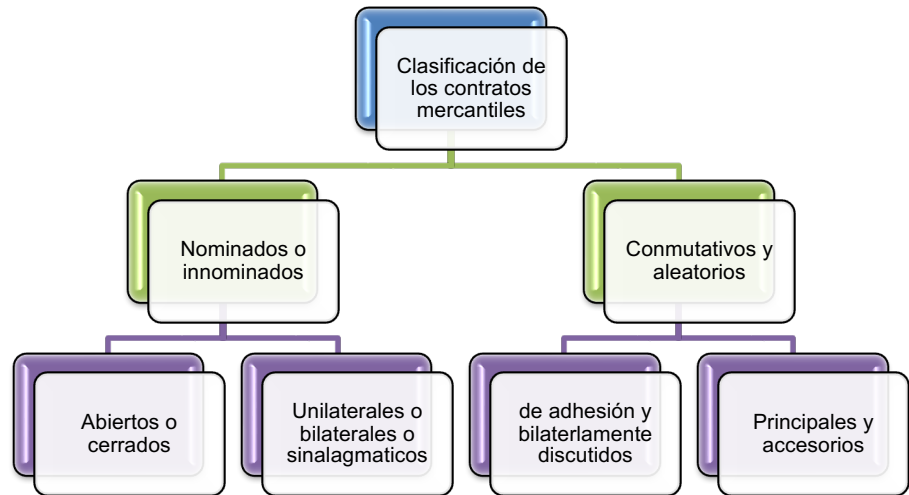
Clasificación de los contratos mercantiles

Nominados o innominados

Conmutativos y aleatorios

Abiertos o cerrados

Unilaterales o bilaterales o sinalagmaticos

de adhesión y bilaterlamente discutidos

Principales y accesorios